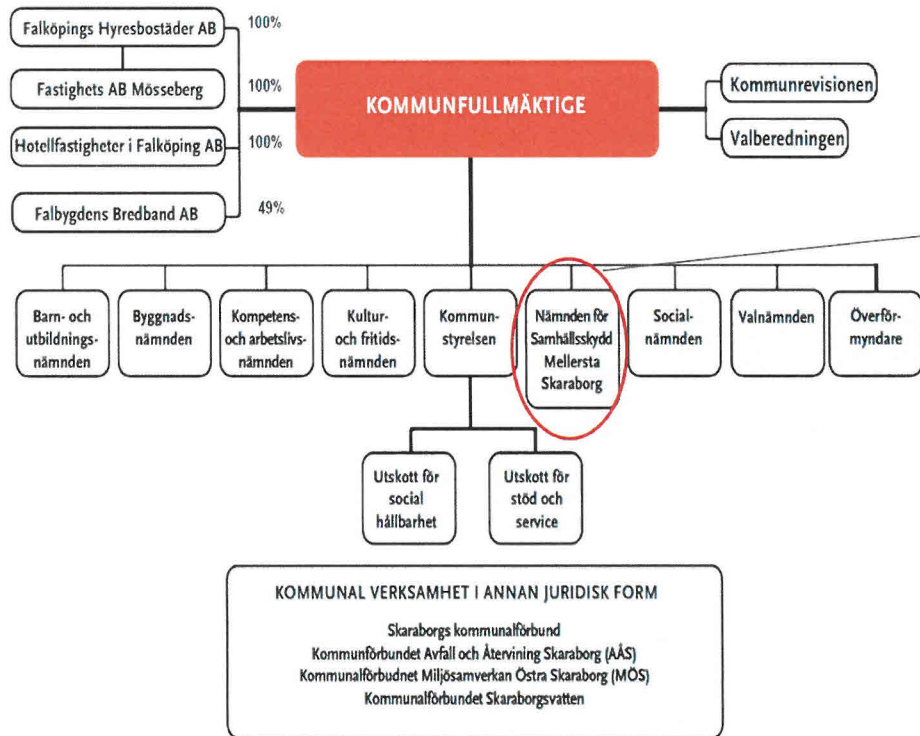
Falköpings Hyresbostäder AB
100%
Fastighets AB Mösseberg
100%
Hotellfastigheter i Falköping AB
100%
Falbygdens Bredband AB
49%

KOMMUNFULLMÄKTIGE

Kommunrevisionen
Valberedningen

Barn- och utbildningsnämnden
Byggnadsnämnden
Kompetens- och arbetslivsnämnden
Kultur- och fritidsnämnden
Kommunstyrelsen
Nämnden för Samhällsskydd Mellersta Skaraborg
Socialnämnden
Valnämnden
Överförmyndare

Utskott för social hållbarhet
Utskott för stöd och service

KOMMUNAL VERKSAMHET I ANNAN JURIDISK FORM

Skaraborgs kommunalförbund
Kommunförbundet Avfall och Återvining Skaraborg (AÅS)
Kommunalförbudnet Miljösamverkan Östra Skaraborg (MÖS)
Kommunalförbundet Skaraborgsvatten